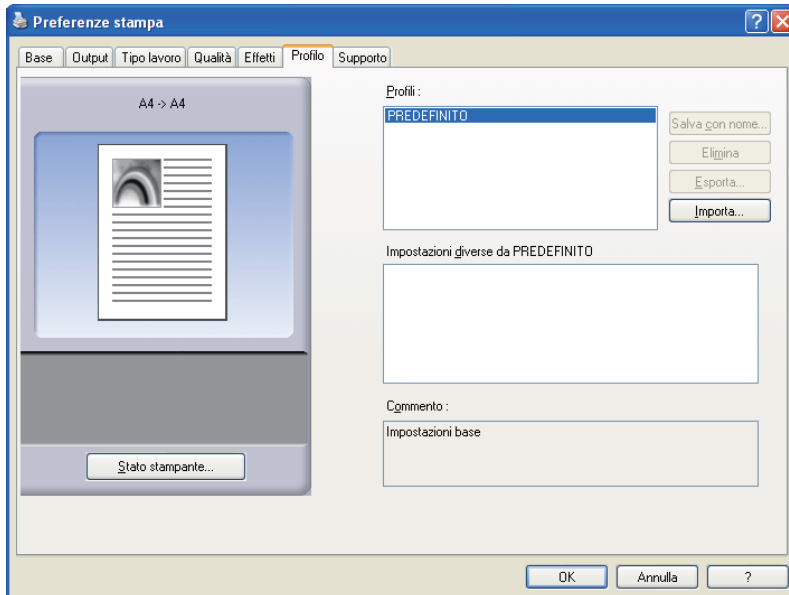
Preferenze stampa

Base | Output | Tipo lavoro | Qualità | Effetti | Profilo | Supporto

A4 -> A4

Profili :

PREDEFINITO

Salva con nome...

Elimina

Esporta...

Importa...

Impostazioni diverse da PREDEFINITO

Commento :

Impostazioni base

Stato stampante...

OK

Annulla

?